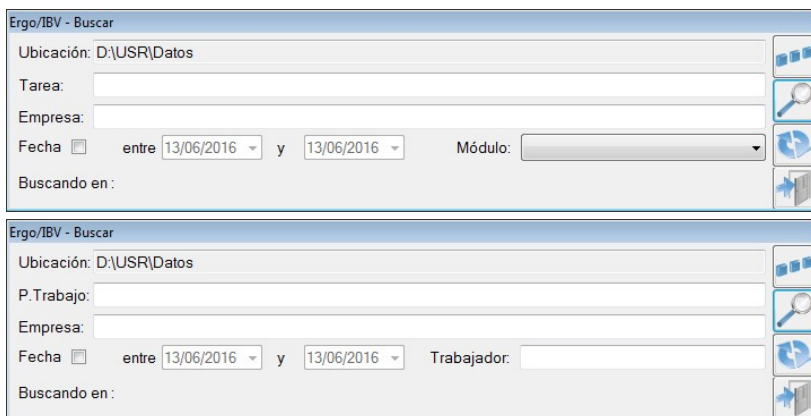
Ergo/IBV - Buscar

Ubicación: D:\USR\Datos

Tarea:

Empresa:

Fecha entre 13/06/2016 y 13/06/2016 Módulo:

Buscando en :

Ergo/IBV - Buscar

Ubicación: D:\USR\Datos

P.Trabajo:

Empresa:

Fecha entre 13/06/2016 y 13/06/2016 Trabajador:

Buscando en :